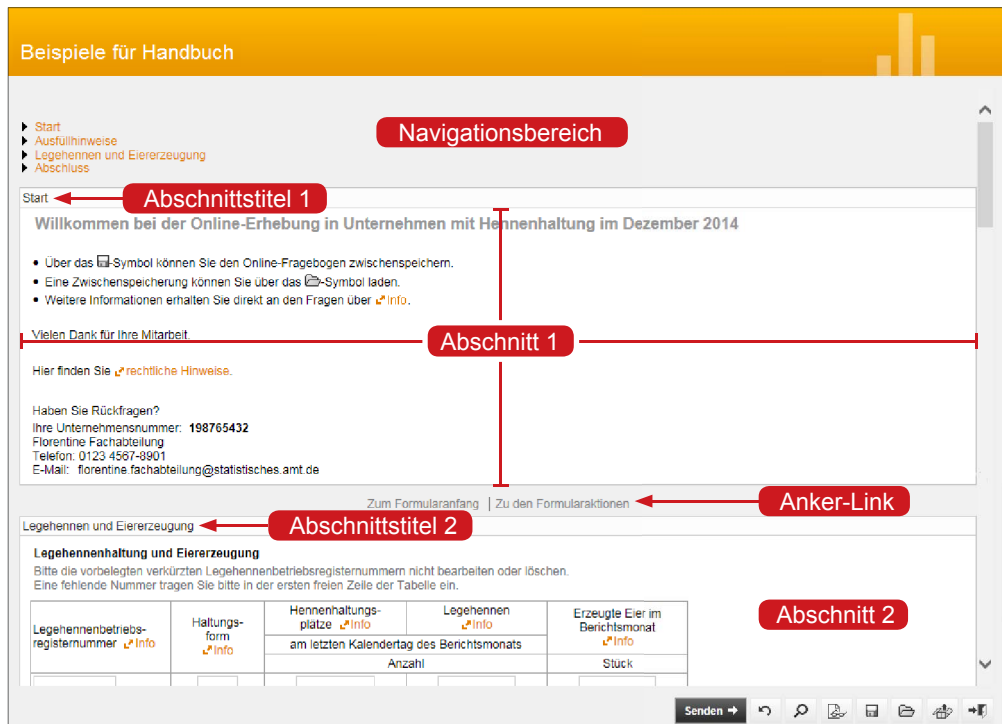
Beispiele für Handbuch

Start
Ausfüllhinweise
Legehennen und Eiererzeugung
Abschluss

Navigationsbereich

Start

Abschnittstitel 1

Willkommen bei der Online-Erhebung in Unternehmen mit Hennenhaltung im Dezember 2014

- Über das -Symbol können Sie den Online-Fragebogen zwischenspeichern.
- Eine Zwischenspeicherung können Sie über das -Symbol laden.
- Weitere Informationen erhalten Sie direkt an den Fragen über Info.

Vielen Dank für Ihre Mitarbeit.

Abschnitt 1

Hier finden Sie rechtliche Hinweise.

Haben Sie Rückfragen?
Ihre Unternehmensnummer: 198765432
Florentine Fachabteilung
Telefon: 0123 4567-8901
E-Mail: florentine.fachabteilung@statistisches.amt.de

Zum Formularanfang | Zu den Formularaktionen

Anker-Link

Legehennen und Eiererzeugung

Abschnittstitel 2

Legehennenhaltung und Eiererzeugung
Bitte die vorbelegten verkürzten Legehennenbetriebsregisternummern nicht bearbeiten oder löschen.
Eine fehlende Nummer tragen Sie bitte in der ersten freien Zeile der Tabelle ein.

| Legehennenbetriebs-registernummer Info | Haltungs-form Info | Hennenhaltungs-plätze Info | Legehennen Info | Erzeugte Eier im Berichtsmonat Info |
|---|---|---|---|---|
| | | am letzten Kalendertag des Berichtsmonats | | |
| | | Anzahl | | Stück |

Abschnitt 2

Senden